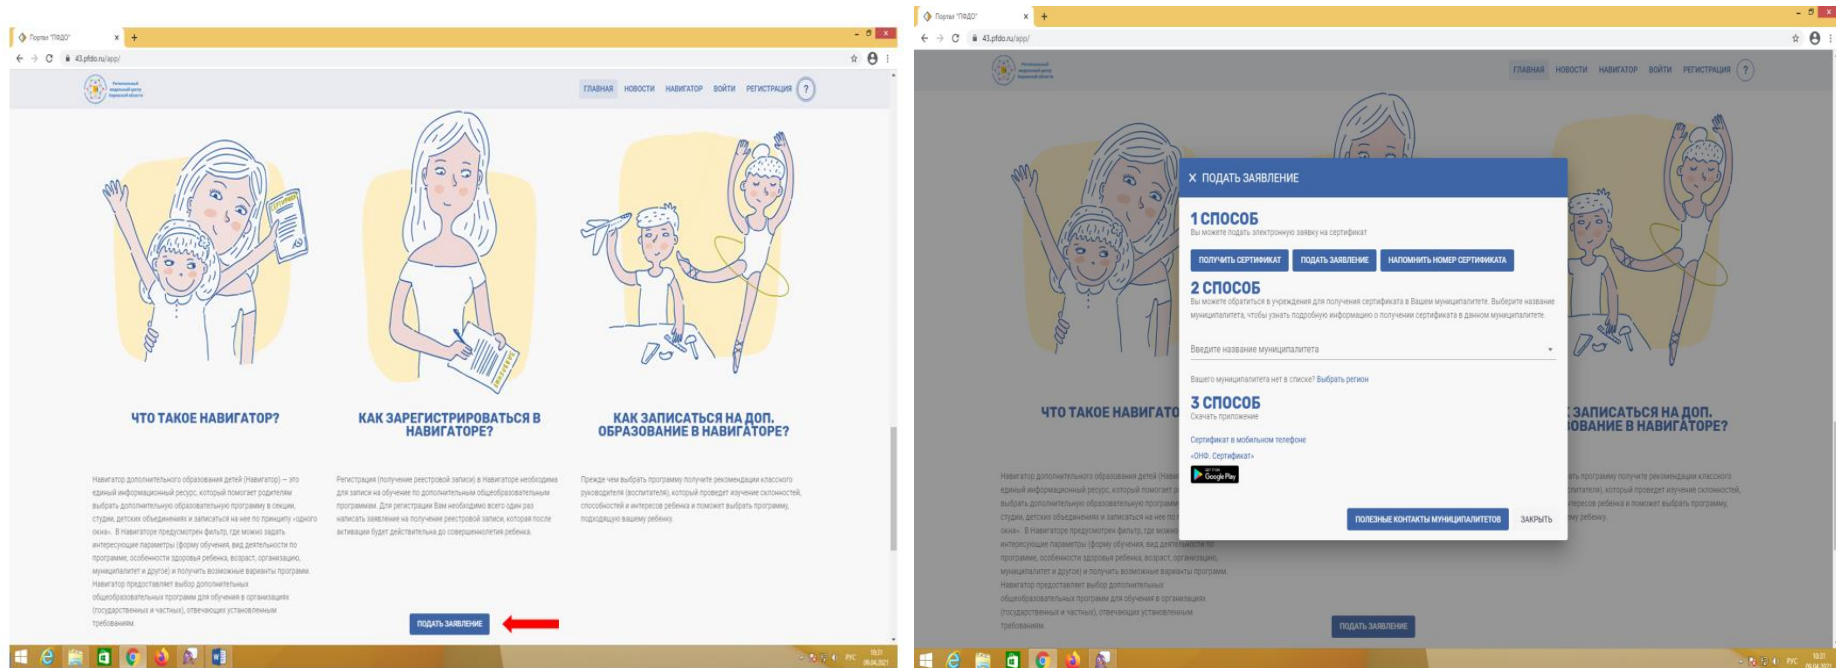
Портал "ПФДО"

43.pfdo.ru/app/

ГЛАВНАЯ НОВОСТИ НАВИГАТОР ВОЙТИ РЕГИСТРАЦИЯ ?

ЧТО ТАКОЕ НАВИГАТОР?

Навигатор дополнительного образования детей (Навигатор) — это единый информационный ресурс, который помогает родителям выбрать дополнительную образовательную программу в секции, студии, детских объединениях и записаться на нее по принципу «одного окна». В Навигаторе предусмотрен фильтр, где можно задать интересующие параметры (форму обучения, вид деятельности по программе, особенности здоровья ребенка, возраст, организацию, муниципалитет и другое) и получить возможные варианты программ. Навигатор предоставляет выбор дополнительных общеобразовательных программ для обучения в организациях (государственных и частных), отвечающих установленным требованиям.

КАК ЗАРЕГИСТРИРОВАТЬСЯ В НАВИГАТОРЕ?

Регистрация (получение реестровой записи) в Навигаторе необходима для записи на обучение по дополнительным общеобразовательным программам. Для регистрации Вам необходимо всего один раз написать заявление на получение реестровой записи, которая после активации будет действительна до совершеннолетия ребенка.

КАК ЗАПИСАТЬСЯ НА ДОП. ОБРАЗОВАНИЕ В НАВИГАТОРЕ?

Прежде чем выбрать программу получите рекомендации классного руководителя (воспитателя), который проведет изучение склонностей, способностей и интересов ребенка и поможет выбрать программу, подходящую вашему ребенку.

ПОДАТЬ ЗАЯВЛЕНИЕ

Портал "ПФДО"

43.pfdo.ru/app/

ГЛАВНАЯ НОВОСТИ НАВИГАТОР ВОЙТИ РЕГИСТРАЦИЯ ?

× ПОДАТЬ ЗАЯВЛЕНИЕ

1 СПОСОБ
Вы можете подать электронную заявку на сертификат

ПОЛУЧИТЬ СЕРТИФИКАТ ПОДАТЬ ЗАЯВЛЕНИЕ НАПОМНИТЬ НОМЕР СЕРТИФИКАТА

2 СПОСОБ
Вы можете обратиться в учреждения для получения сертификата в Вашем муниципалитете. Выберите название муниципалитета, чтобы узнать подробную информацию о получении сертификата в данном муниципалитете.

Введите название муниципалитета

Вашего муниципалитета нет в списке? Выбрать регион

3 СПОСОБ
Скачать приложение

Сертификат в мобильном телефоне
«ОНФ. Сертификат»

Google Play

ПОЛЕЗНЫЕ КОНТАКТЫ МУНИЦИПАЛИТЕТОВ ЗАКРЫТЬ

ЧТО ТАКОЕ НАВИГАТО

ЗАПИСАТЬСЯ НА ДОП. ОВАНИЕ В НАВИГАТОРЕ?

ПОДАТЬ ЗАЯВЛЕНИЕ

РУС 10:21 09.04.2021